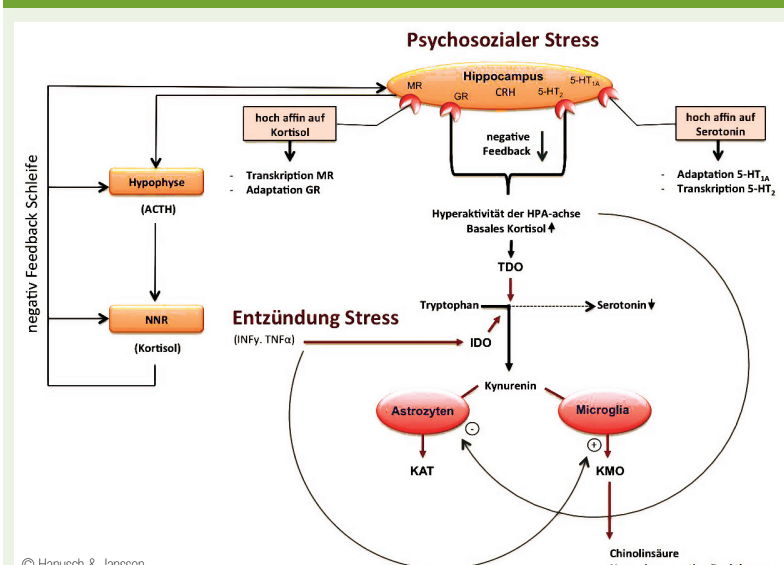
Psychosozialer Stress

Hippocampus
MR
GR
CRH
5-HT$_2$
5-HT$_{1A}$

hoch affin auf Kortisol

- Transkription MR
- Adaptation GR

negative Feedback

hoch affin auf Serotonin

- Adaptation 5-HT$_{1A}$
- Transkription 5-HT$_2$

negativ Feedback Schleife

Hypophyse
(ACTH)

NNR
(Kortisol)

Hyperaktivität der HPA-achse
Basales Kortisol↑

TDO

Tryptophan
Serotonin↓

Entzündung Stress
(INFγ. TNFα)

IDO

Kynurenin

Astrozyten
Microglia

-
+

KAT
KMO

Chinolinsäure

© Hanusch & Janssen